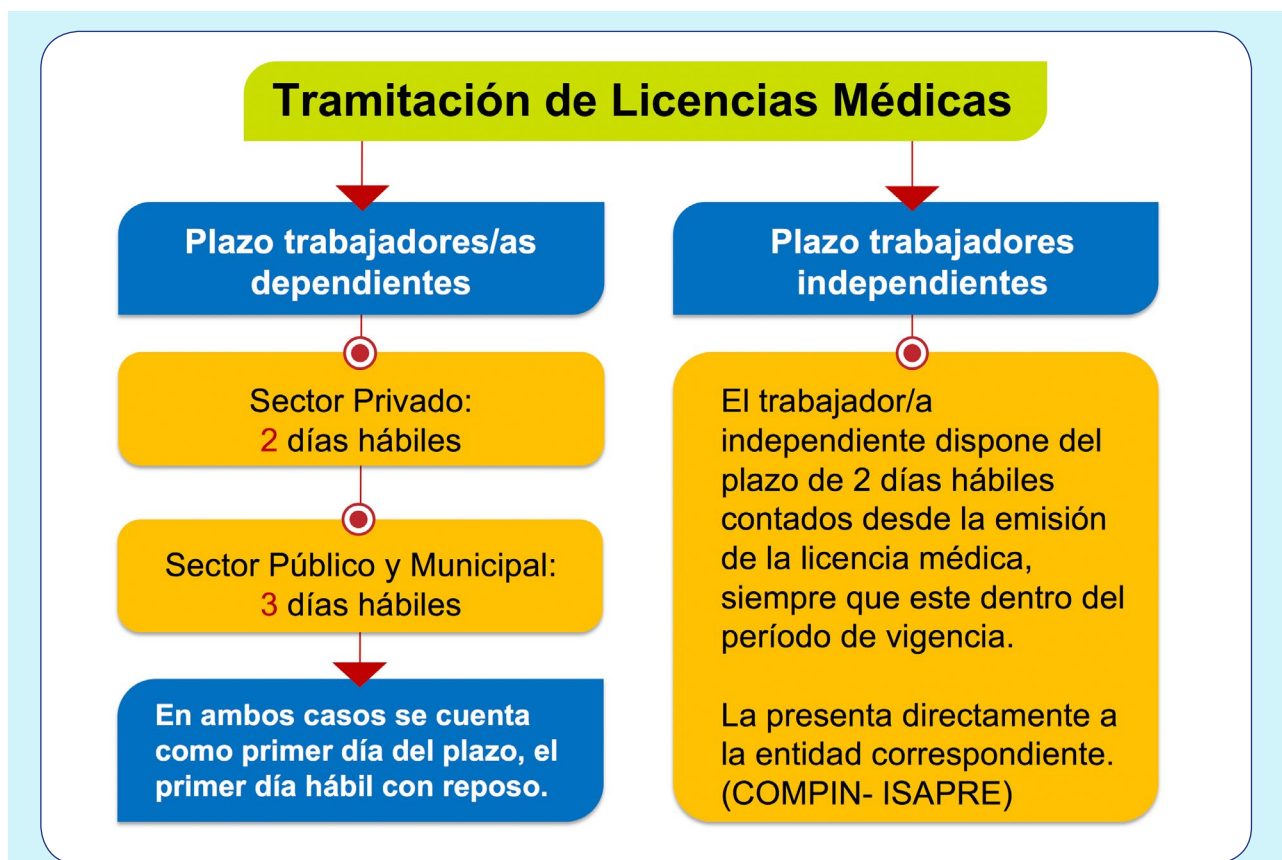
Tramitación de Licencias Médicas

Plazo trabajadores/as dependientes

Sector Privado:
2 días hábiles

Sector Público y Municipal:
3 días hábiles

En ambos casos se cuenta como primer día del plazo, el primer día hábil con reposo.

Plazo trabajadores independientes

El trabajador/a independiente dispone del plazo de 2 días hábiles contados desde la emisión de la licencia médica, siempre que este dentro del período de vigencia.

La presenta directamente a la entidad correspondiente. (COMPIN- ISAPRE)